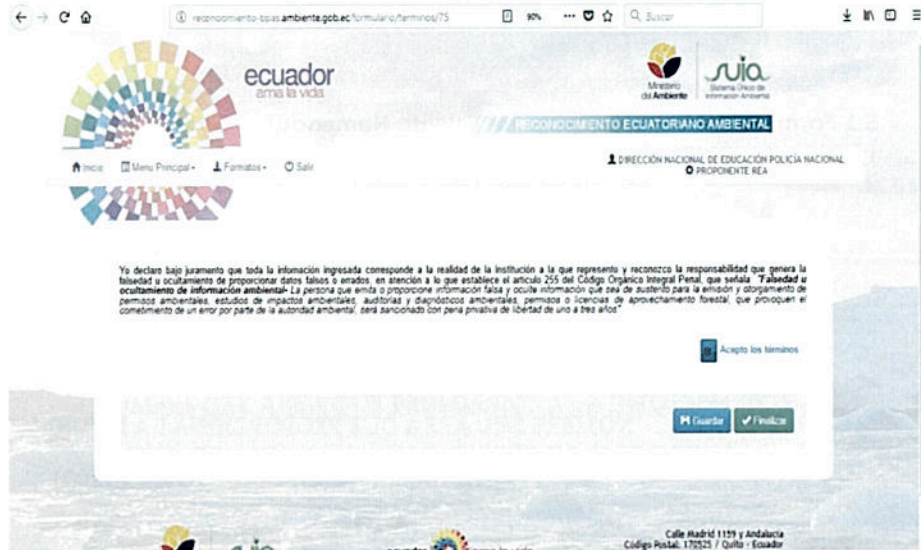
reconocimiento-bpas.ambiente.gob.ec/formulario/terminos/75

90%

Buscar

ecuador
ama la vida

Ministerio del Ambiente

suia
Sistema Único de Información Ambiental

RECONOCIMIENTO ECUATORIANO AMBIENTAL

Inicio Menu Principal Formatos Salir

DIRECCIÓN NACIONAL DE EDUCACIÓN POLICIA NACIONAL
PROPONENTE REA

Yo declaro bajo juramento que toda la información ingresada corresponde a la realidad de la institución a la que represento y reconozco la responsabilidad que genera la falsedad u ocultamiento de proporcionar datos falsos o errados, en atención a lo que establece el artículo 255 del Código Orgánico Integral Penal, que señala: "Falsedad u ocultamiento de información ambiental- La persona que emita o proporcione información falsa y oculte información que sea de sustento para la emisión y otorgamiento de permisos ambientales, estudios de impactos ambientales, auditorias y diagnósticos ambientales, permisos o licencias de aprovechamiento forestal, que provoquen el cometimiento de un error por parte de la autoridad ambiental, será sancionado con pena privativa de libertad de uno a tres años"

Acepto los terminos

Guardar Finalizar

Calle Madrid 1159 y Andalucia
Código Postal: 170525 / Quito - Ecuador